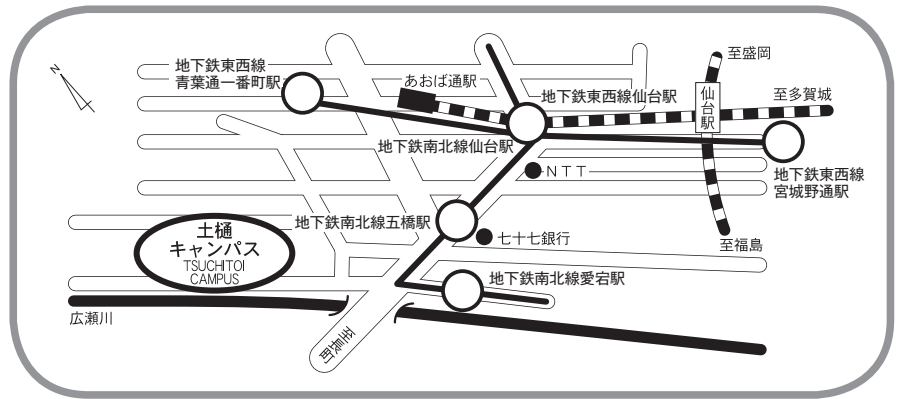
N

地下鉄東西線
青葉通一番町駅

あおば通駅

地下鉄東西線仙台駅

至盛岡

仙台駅

至多賀城

地下鉄南北線仙台駅

NTT

地下鉄東西線
宮城野通駅

土樋
キャンパス
TSUCHITOI
CAMPUS

地下鉄南北線五橋駅

七十七銀行

至福島

地下鉄南北線愛宕駅

広瀬川

至長町